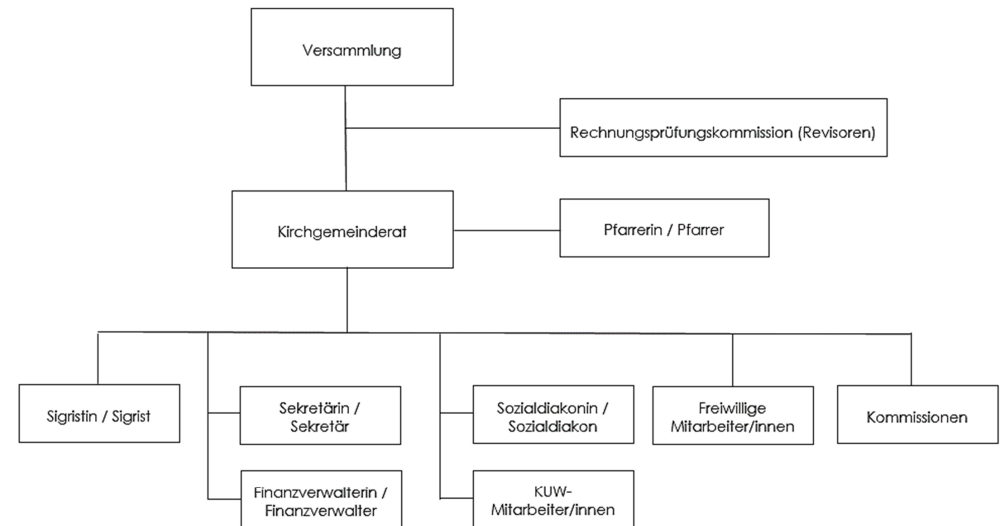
Versammlung

Rechnungsprüfungskommission (Revisoren)

Kirchgemeinderat

Pfarrerin / Pfarrer

Sigristin / Sigrist

Sekretärin / Sekretär

Finanzverwalterin / Finanzverwalter

Sozialdiakonin / Sozialdiakon

KUW-Mitarbeiter/innen

Freiwillige Mitarbeiter/innen

Kommissionen